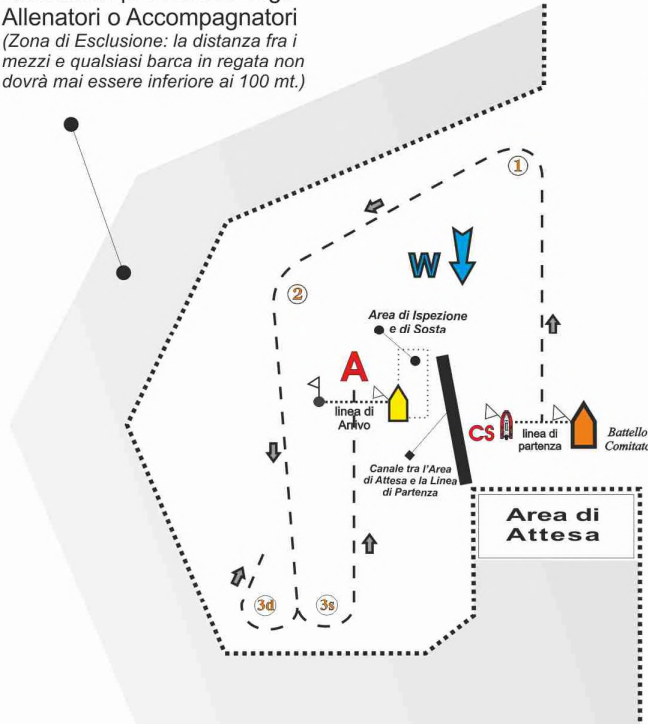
Allenatori o Accompagnatori
(Zona di Esclusione: la distanza fra i mezzi e qualsiasi barca in regata non dovrà mai essere inferiore ai 100 mt.)

1

W

2

Area di Ispezione e di Sosta

A

linea di Arrivo

CS

linea di partenza

Battello Comitato

Canale tra l'Area di Attesa e la Linea di Partenza

Area di Attesa

3d

3s